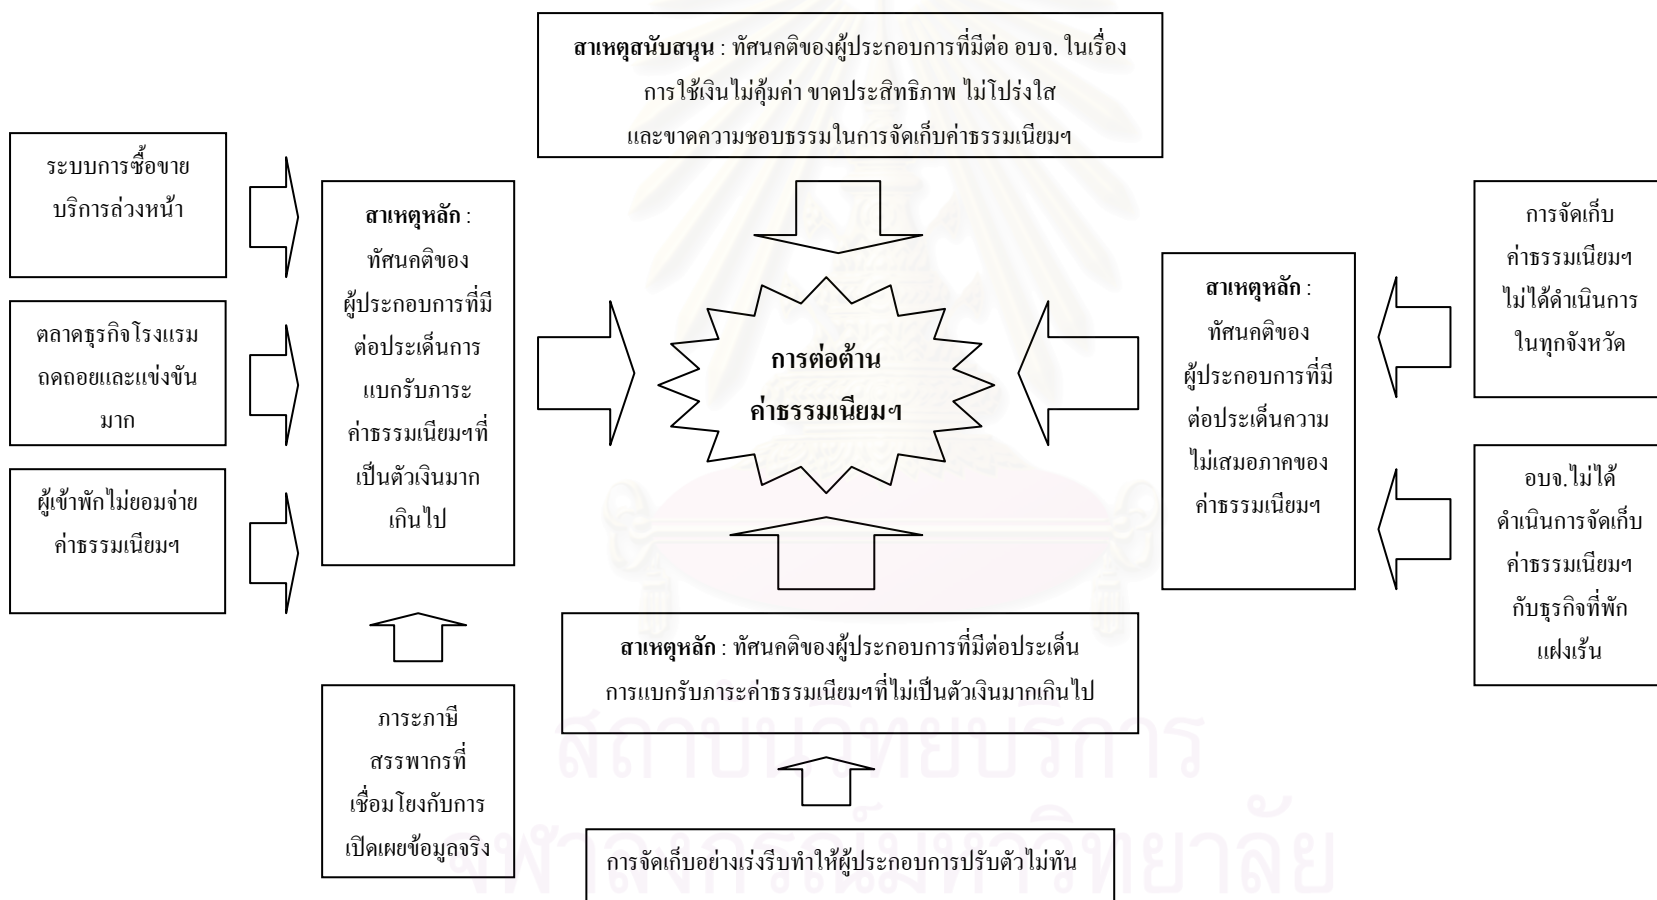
สาเหตุสนับสนุน : ทัศนคติของผู้ประกอบการที่มีต่อ อบจ. ในเรื่อง การใช้เงินไม่คุ้มค่า ขาดประสิทธิภาพ ไม่โปร่งใส และขาดความชอบธรรมในการจัดเก็บค่าธรรมเนียมฯ

ระบบการซื้อขายบริการล่วงหน้า

ตลาดธุรกิจโรงแรมถดถอยและแข่งขันมาก

ผู้เข้าพักไม่ยอมจ่ายค่าธรรมเนียมฯ

สาเหตุหลัก : ทัศนคติของผู้ประกอบการที่มีต่อประเด็นการแบกรับภาระค่าธรรมเนียมฯที่เป็นตัวเงินมากเกินไป

การต่อต้านค่าธรรมเนียมฯ

สาเหตุหลัก : ทัศนคติของผู้ประกอบการที่มีต่อประเด็นความไม่เสมอภาคของค่าธรรมเนียมฯ

การจัดเก็บค่าธรรมเนียมฯ ไม่ได้ดำเนินการในทุกจังหวัด

อบจ.ไม่ได้ดำเนินการจัดเก็บค่าธรรมเนียมฯ กับธุรกิจที่พักแฝงเร้น

สาเหตุหลัก : ทัศนคติของผู้ประกอบการที่มีต่อประเด็น การแบกรับภาระค่าธรรมเนียมฯที่ไม่เป็นตัวเงินมากเกินไป

ภาระภาษีสรรพากรที่เชื่อมโยงกับการเปิดเผยข้อมูลจริง

การจัดเก็บอย่างเร่งรีบทำให้ผู้ประกอบการปรับตัวไม่ทัน

สถาบันวิทยบริการ
จุฬาลงกรณ์มหาวิทยาลัย